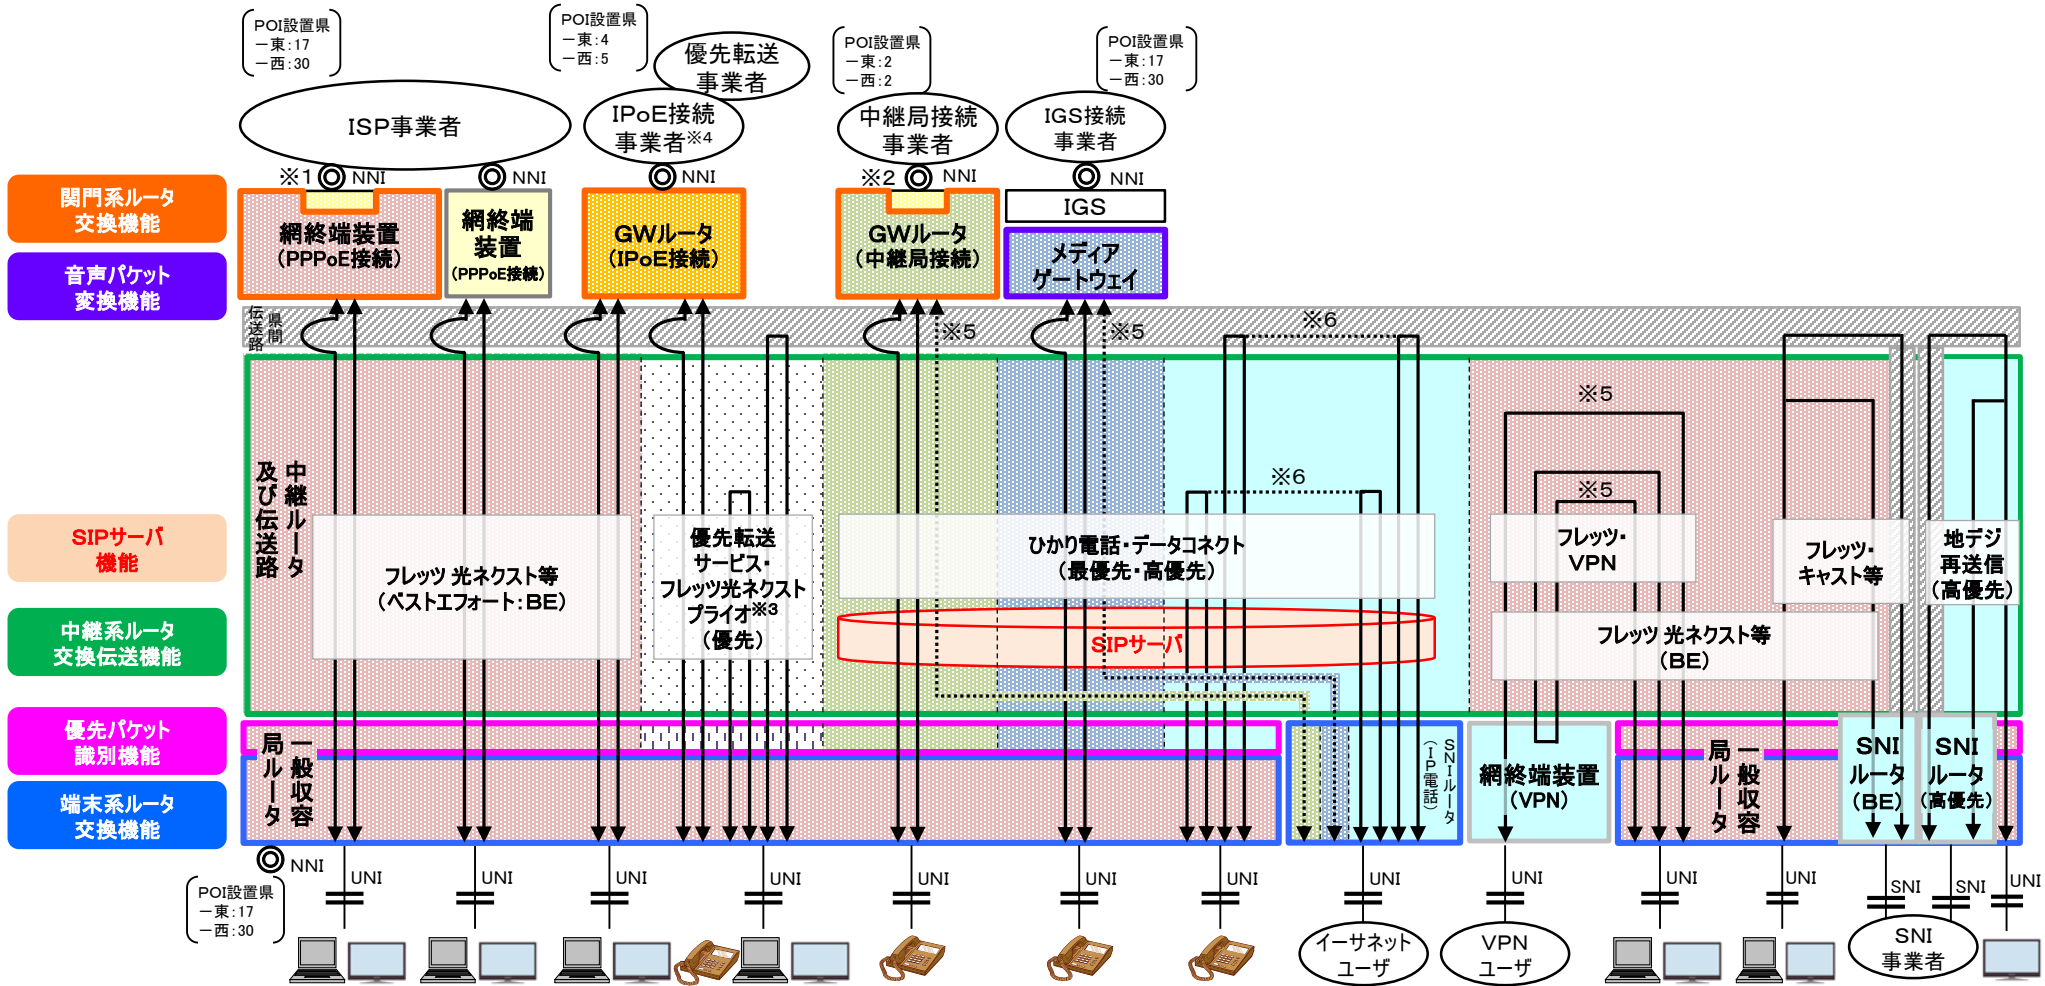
POI設置県
ー東：17
ー西：30

POI設置県
ー東：4
ー西：5

優先転送
事業者

POI設置県
ー東：2
ー西：2

POI設置県
ー東：17
ー西：30

ISP事業者

IPoE接続
事業者※4

中継局接続
事業者

IGS接続
事業者

※1 NNI
NNI
NNI
※2 NNI
NNI

関門系ルータ
交換機能

音声パケット
変換機能

網終端装置
（PPPoE接続）

網終端
装置
（PPPoE接続）

GWルータ
（IPoE接続）

GWルータ
（中継局接続）

IGS

メディア
ゲートウェイ

県間伝送路

※5
※5
※6
※5
※5
※6

中継ルータ及び伝送路

SIPサーバ
機能

中継系ルータ
交換伝送機能

フレッツ 光ネクスト等
（ベストエフォート：BE）

優先転送
サービス・
フレッツ光ネクスト
プライオ※3
（優先）

ひかり電話・データコネクト
（最優先・高優先）

SIPサーバ

フレッツ・
VPN

フレッツ・
キャスト等

地デジ
再送信
（高優先）

フレッツ 光ネクスト等
（BE）

優先パケット
識別機能

端末系ルータ
交換機能

一般収容
局ルータ

SNIルータ
（IP電話）

網終端装置
（VPN）

一般収容
局ルータ

SNI
ルータ
（BE）

SNI
ルータ
（高優先）

NNI

POI設置県
ー東：17
ー西：30

UNI
UNI
UNI
UNI
UNI
UNI
UNI
UNI
UNI
UNI
UNI
SNI
SNI
UNI

イーサネット
ユーザ

VPN
ユーザ

SNI
事業者